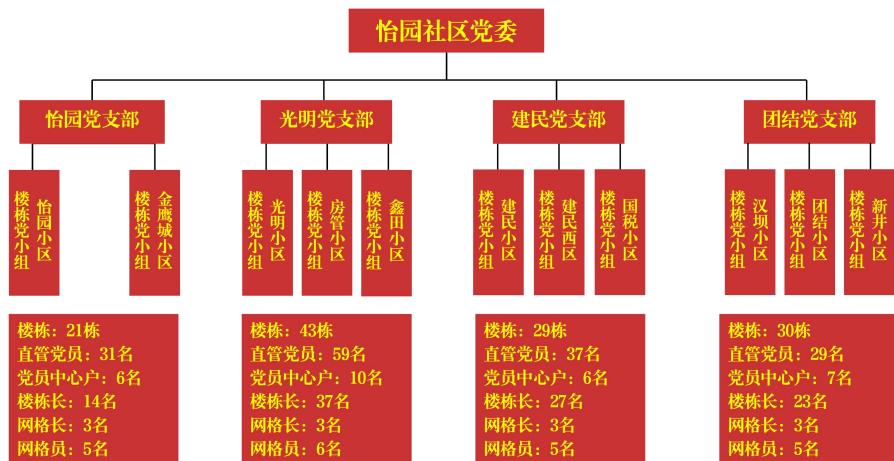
怡园社区党委

怡园党支部

怡园小区楼栋党小组

金鹰城小区楼栋党小组

光明党支部

光明小区楼栋党小组

房管小区楼栋党小组

鑫田小区楼栋党小组

建民党支部

建民小区楼栋党小组

建民西区楼栋党小组

国税小区楼栋党小组

团结党支部

汉坝小区楼栋党小组

团结小区楼栋党小组

新井小区楼栋党小组

楼栋：21栋
直管党员：31名
党员中心户：6名
楼栋长：14名
网格长：3名
网格员：5名

楼栋：43栋
直管党员：59名
党员中心户：10名
楼栋长：37名
网格长：3名
网格员：6名

楼栋：29栋
直管党员：37名
党员中心户：6名
楼栋长：27名
网格长：3名
网格员：5名

楼栋：30栋
直管党员：29名
党员中心户：7名
楼栋长：23名
网格长：3名
网格员：5名